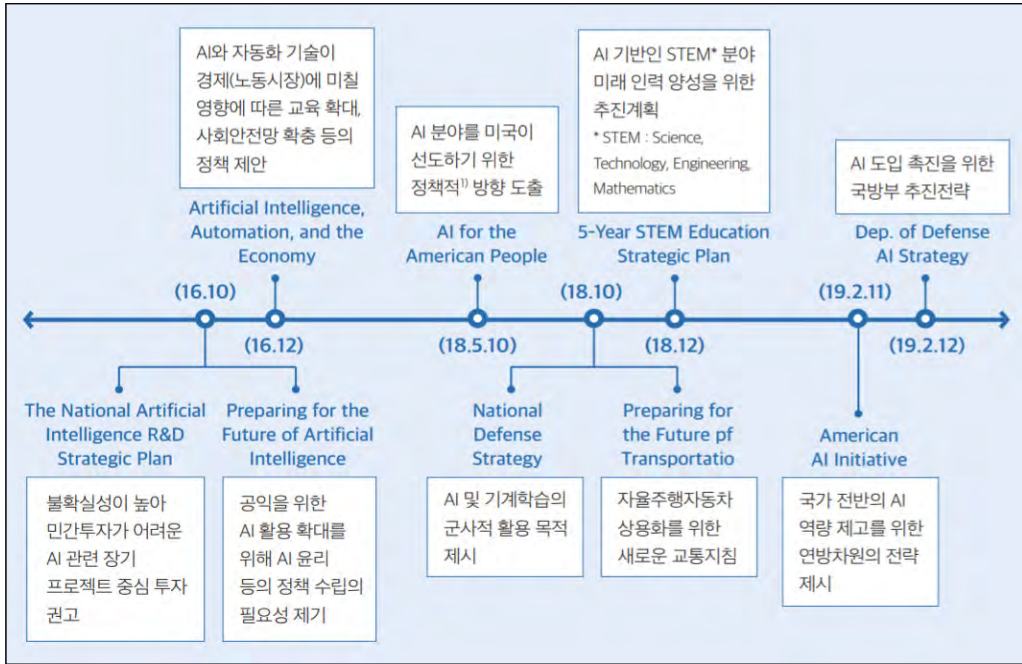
AI와 자동화 기술이 경제(노동시장)에 미칠 영향에 따른 교육 확대, 사회안전망 확충 등의 정책 제안

Artificial Intelligence, Automation, and the Economy

AI 분야를 미국이 선도하기 위한 정책적$^{1)}$ 방향 도출

AI for the American People

AI 기반인 STEM* 분야 미래 인력 양성을 위한 추진계획
* STEM : Science, Technology, Engineering, Mathematics

5-Year STEM Education Strategic Plan

AI 도입 촉진을 위한 국방부 추진전략

Dep. of Defense AI Strategy

(16.10)

(16.12)

(18.5.10)

(18.10)

(18.12)

(19.2.11)

(19.2.12)

The National Artificial Intelligence R&D Strategic Plan

불확실성이 높아 민간투자가 어려운 AI 관련 장기 프로젝트 중심 투자 권고

Preparing for the Future of Artificial Intelligence

공익을 위한 AI 활용 확대를 위해 AI 윤리 등의 정책 수립의 필요성 제기

National Defense Strategy

AI 및 기계학습의 군사적 활용 목적 제시

Preparing for the Future pf Transportatio

자율주행자동차 상용화를 위한 새로운 교통지침

American AI Initiative

국가 전반의 AI 역량 제고를 위한 연방차원의 전략 제시